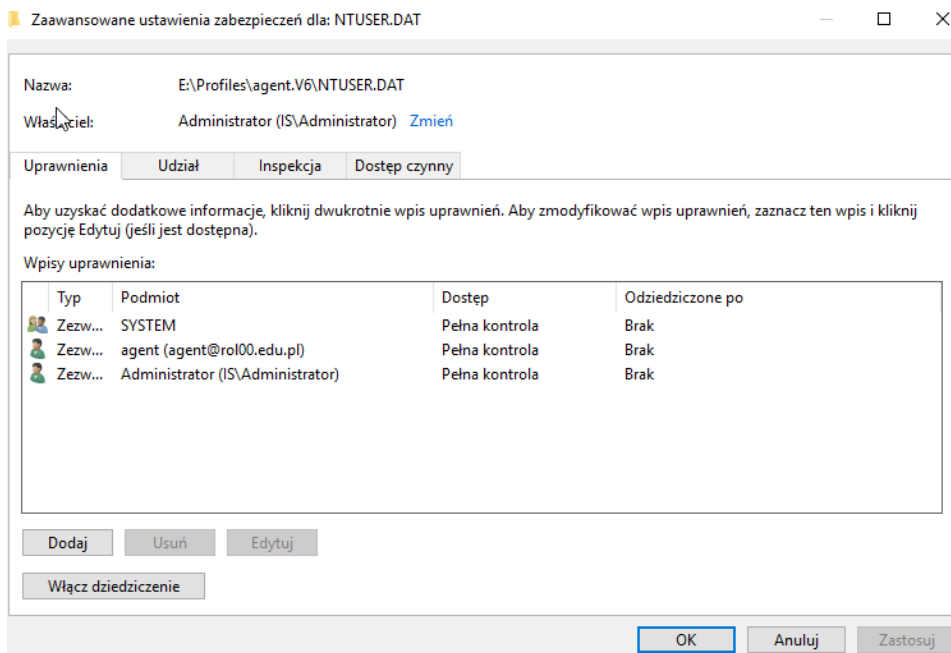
Zaawansowane ustawienia zabezpieczeń dla: NTUSER.DAT

Nazwa: E:\Profiles\agent.V6\NTUSER.DAT

Właściciel: Administrator (IS\Administrator) Zmień

Uprawnienia | Udział | Inspekcja | Dostęp czynny

Aby uzyskać dodatkowe informacje, kliknij dwukrotnie wpis uprawnień. Aby zmodyfikować wpis uprawnień, zaznacz ten wpis i kliknij pozycję Edytuj (jeśli jest dostępna).

Wpisy uprawnienia:

| Typ | Podmiot | Dostęp | Odziedziczone po |
|---|---|---|---|
| Zezw... | SYSTEM | Pełna kontrola | Brak |
| Zezw... | agent (agent@rol00.edu.pl) | Pełna kontrola | Brak |
| Zezw... | Administrator (IS\Administrator) | Pełna kontrola | Brak |

Dodaj Usuń Edytuj

Włącz dziedziczenie

OK Anuluj Zastosuj